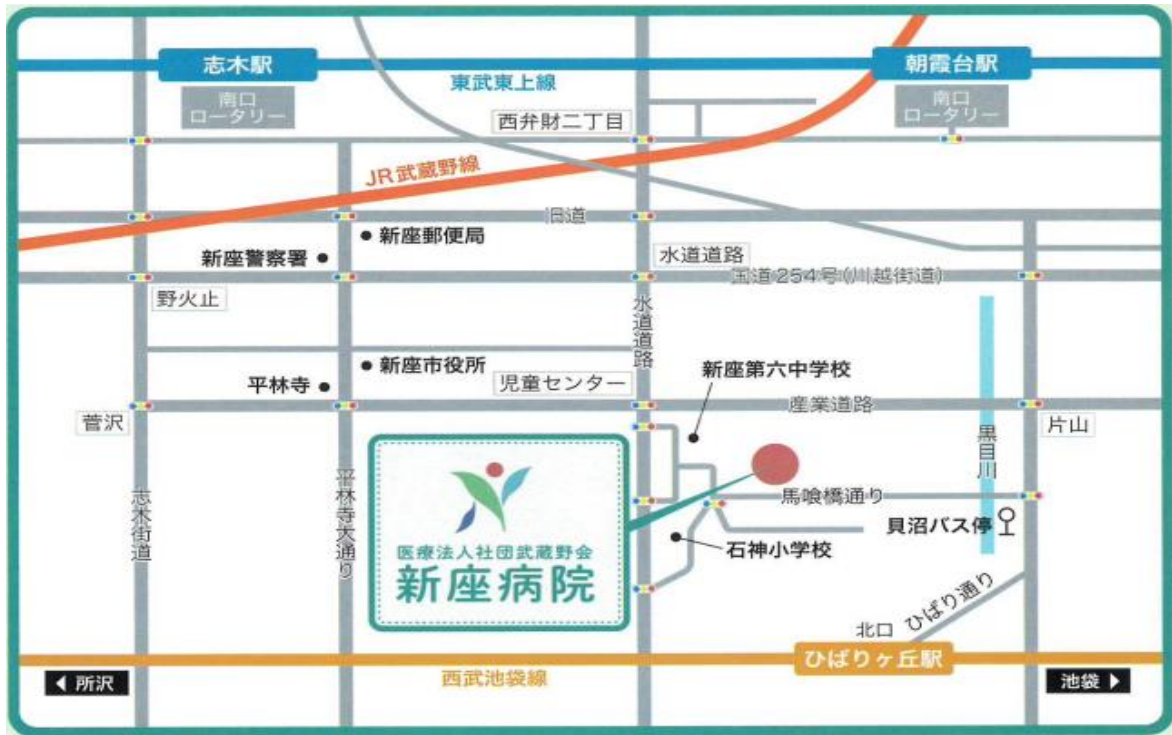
志木駅

南口
ロータリー

東武東上線

朝霞台駅

南口
ロータリー

西弁財二丁目

JR武蔵野線

旧道

新座郵便局

新座警察署

水道道路

国道254号(川越街道)

野火止

水道道路

新座市役所

平林寺

児童センター

新座第六中学校

菅沢

産業道路

片山

黒目川

志木街道

平林寺大通り

医療法人社団武蔵野会
新座病院

馬喰橋通り

貝沼バス停

石神小学校

北口

ひばり通り

ひばりヶ丘駅

◀ 所沢

西武池袋線

池袋 ▶